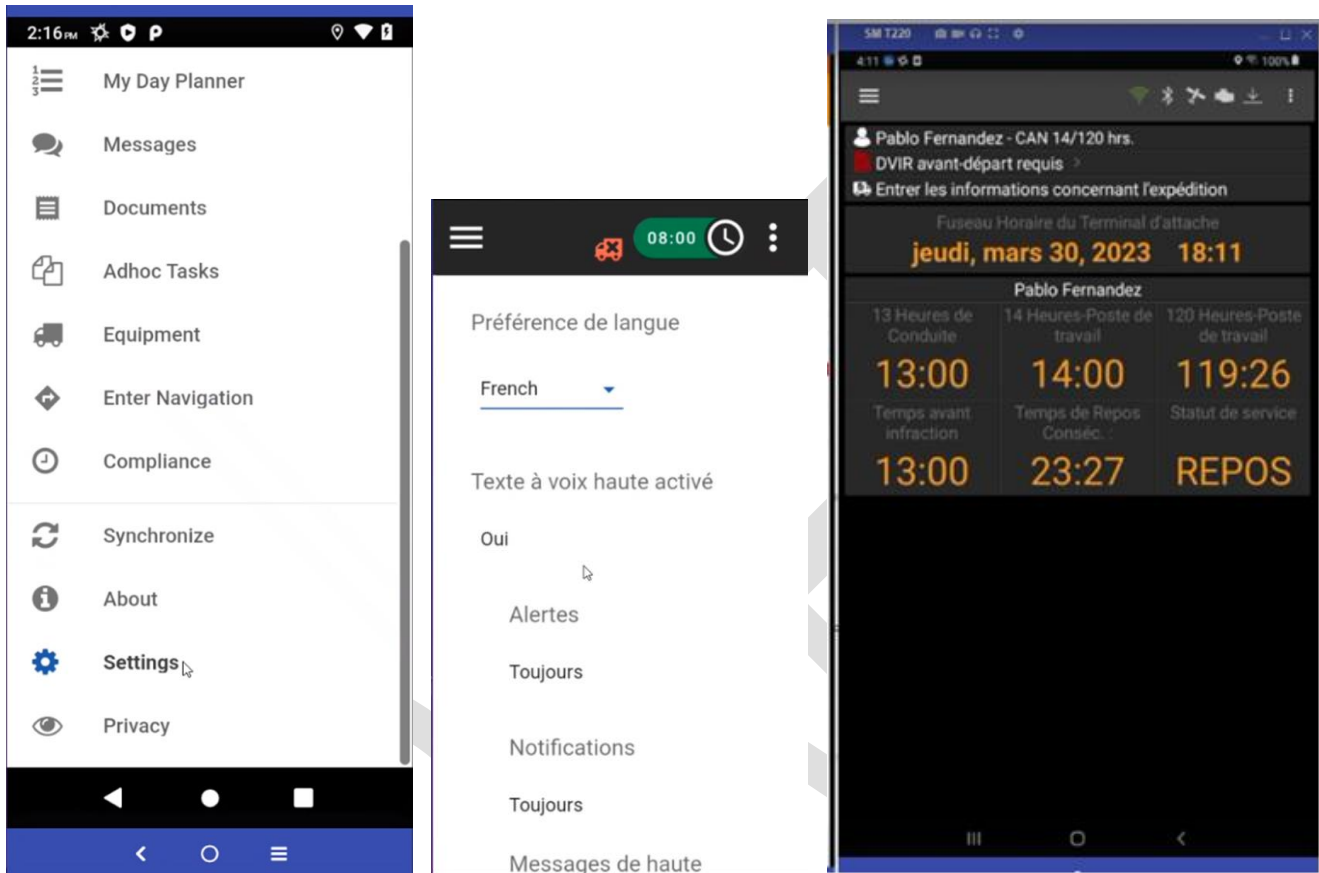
2:16 PM

My Day Planner

Messages

Documents

Adhoc Tasks

Equipment

Enter Navigation

Compliance

Synchronize

About

Settings

Privacy

08:00

Préférence de langue

French

Texte à voix haute activé

Oui

Alertes

Toujours

Notifications

Toujours

Messages de haute

SM T220

4:11

100%

Pablo Fernandez - CAN 14/120 hrs.

DVIR avant-départ requis >

Entrer les informations concernant l'expédition

Fuseau Horaire du Terminal d'attache

jeudi, mars 30, 2023 18:11

Pablo Fernandez

| 13 Heures de Conduite | 14 Heures-Poste de travail | 120 Heures-Poste de travail |
|---|---|---|
| 13:00 | 14:00 | 119:26 |
| Temps avant infraction | Temps de Repos Consec. | Statut de service |
| 13:00 | 23:27 | REPOS |